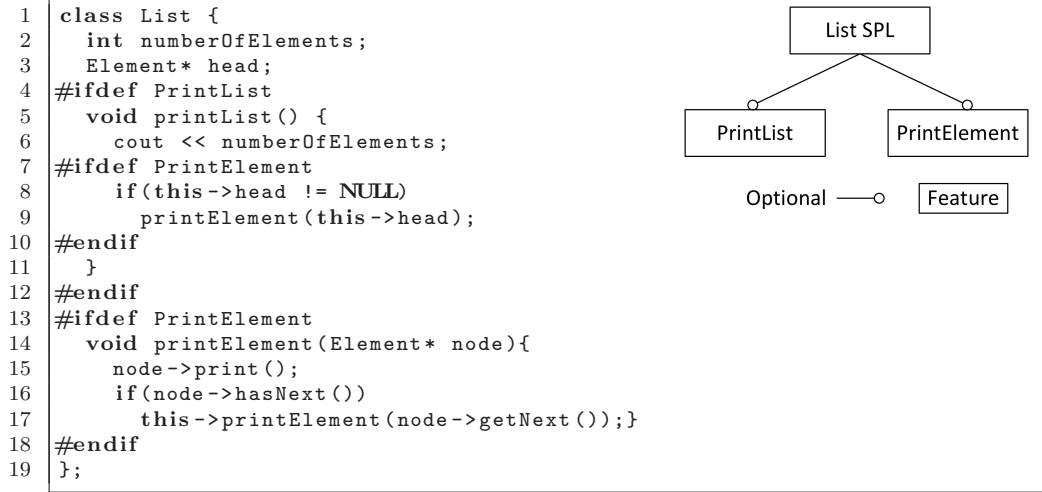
1 class List {
2 int numberOfElements;
3 Element* head;
4 #ifdef PrintList
5 void printList() {
6 cout << numberOfElements;
7 #ifdef PrintElement
8 if(this->head != NULL)
9 printElement(this->head);
10 #endif
11 }
12 #endif
13 #ifdef PrintElement
14 void printElement(Element* node){
15 node->print();
16 if(node->hasNext())
17 this->printElement(node->getNext());}
18 #endif
19 };

List SPL

PrintList

PrintElement

Optional

Feature